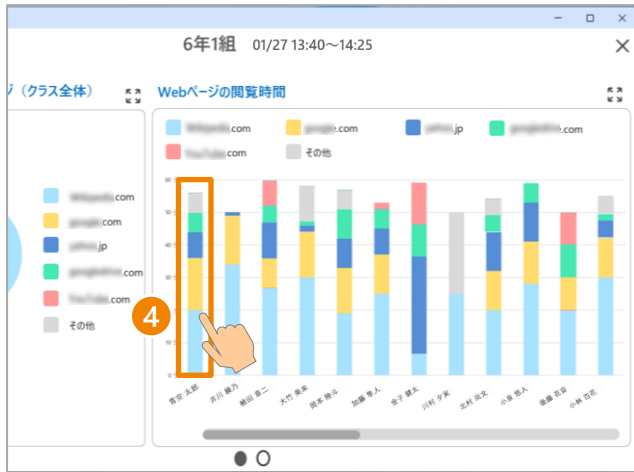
6年1組　01/27 13:40～14:25

ジ（クラス全体）

Webページの閲覧時間

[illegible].com
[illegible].com
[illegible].jp
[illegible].com
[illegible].com
その他

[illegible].com
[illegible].com
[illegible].jp
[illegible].com
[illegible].com
その他

4

青空 太郎
井川 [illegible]
榊田 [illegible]
大竹 美来
岡本 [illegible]
加藤 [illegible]
金子 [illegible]
川村 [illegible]
北村 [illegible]
小泉 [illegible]
後藤 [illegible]
小林 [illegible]